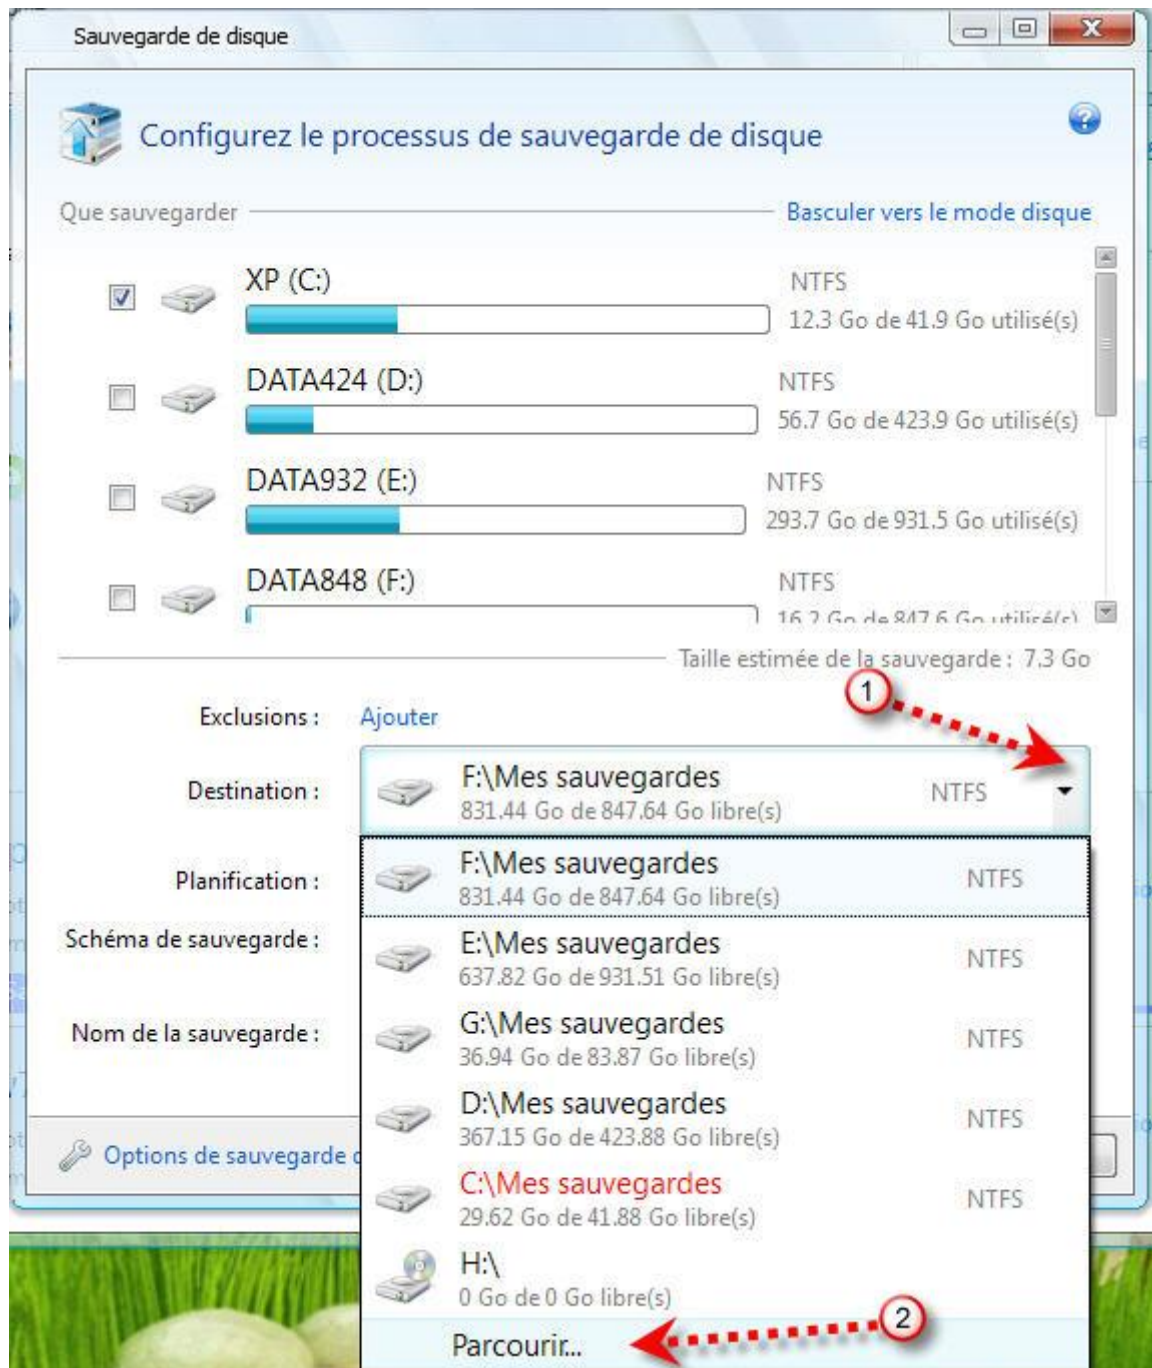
Sauvegarde de disque

Configurez le processus de sauvegarde de disque

Que sauvegarder

Basculer vers le mode disque

XP (C:)
NTFS
12.3 Go de 41.9 Go utilisé(s)

DATA424 (D:)
NTFS
56.7 Go de 423.9 Go utilisé(s)

DATA932 (E:)
NTFS
293.7 Go de 931.5 Go utilisé(s)

DATA848 (F:)
NTFS
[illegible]

Taille estimée de la sauvegarde : 7.3 Go

1

Exclusions : Ajouter

Destination :
F:\Mes sauvegardes
831.44 Go de 847.64 Go libre(s)
NTFS

Planification :

Schéma de sauvegarde :

Nom de la sauvegarde :

Options de sauvegarde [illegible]

F:\Mes sauvegardes
831.44 Go de 847.64 Go libre(s)
NTFS

E:\Mes sauvegardes
637.82 Go de 931.51 Go libre(s)
NTFS

G:\Mes sauvegardes
36.94 Go de 83.87 Go libre(s)
NTFS

D:\Mes sauvegardes
367.15 Go de 423.88 Go libre(s)
NTFS

C:\Mes sauvegardes
29.62 Go de 41.88 Go libre(s)
NTFS

H:\
0 Go de 0 Go libre(s)

2

Parcourir...